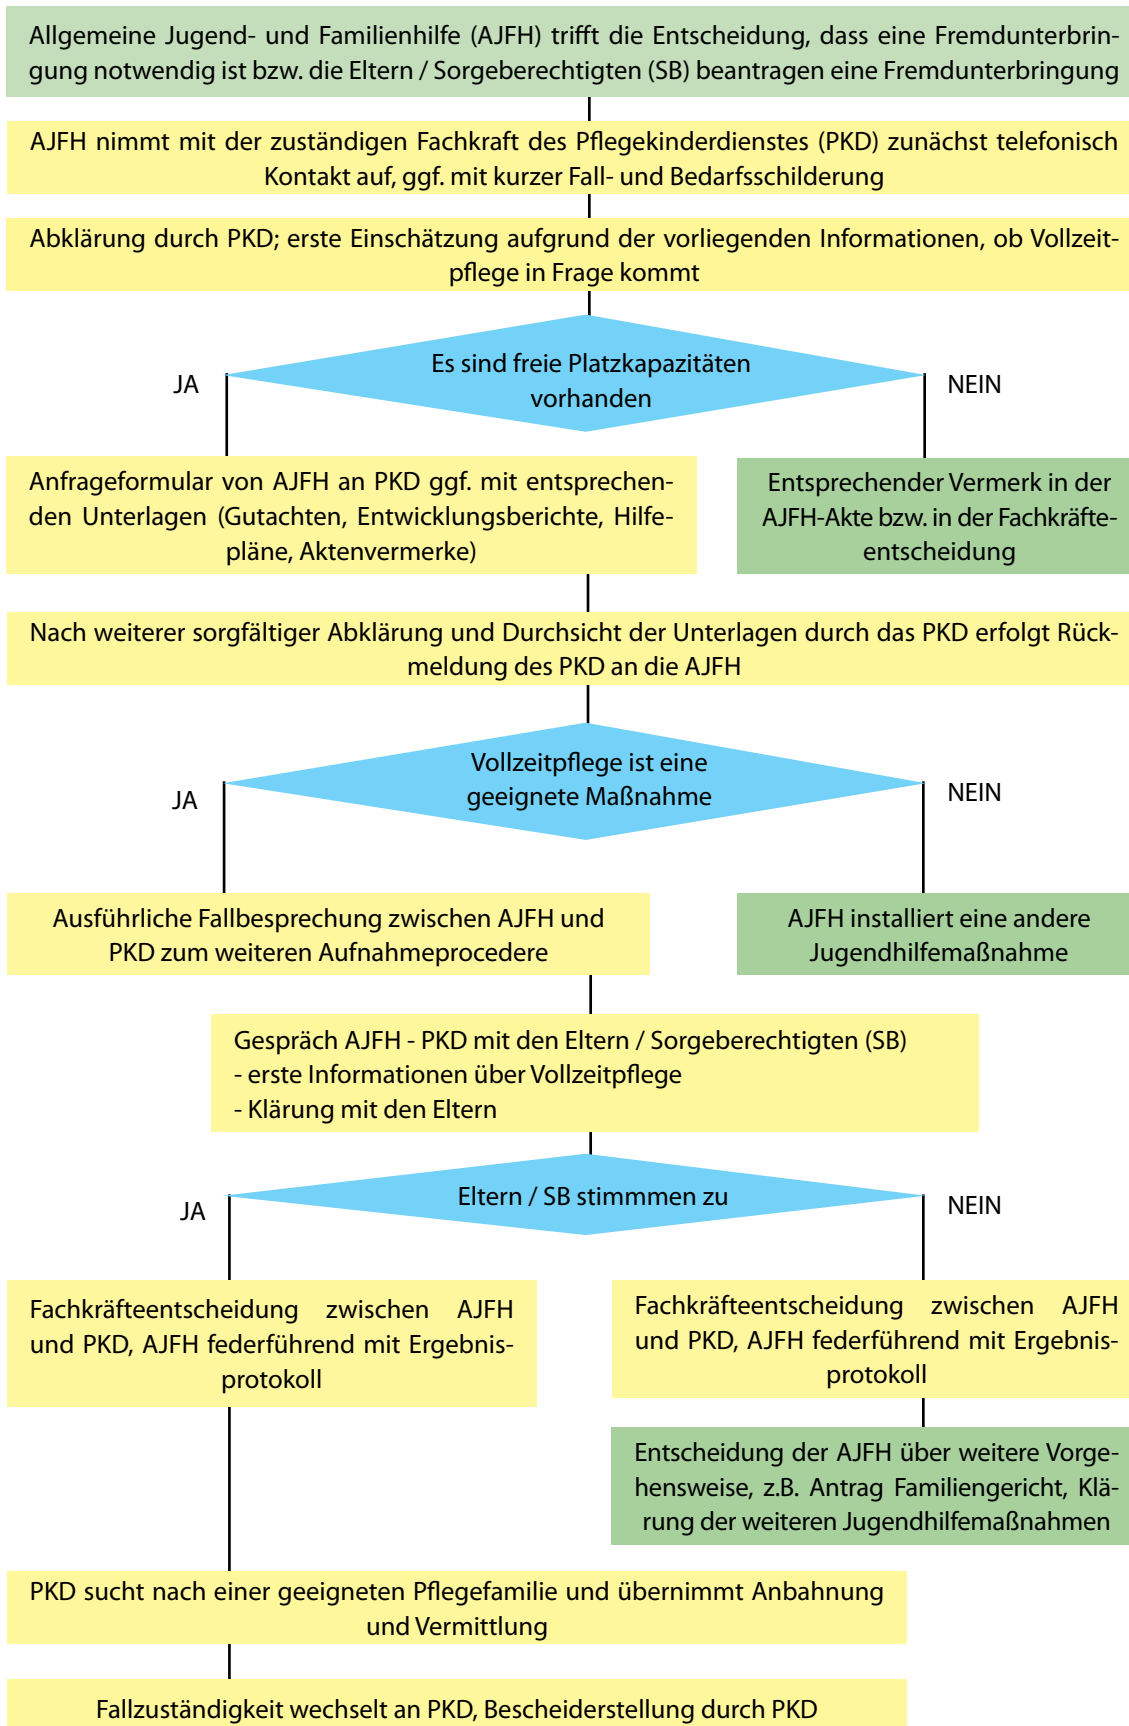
Allgemeine Jugend- und Familienhilfe (AJFH) trifft die Entscheidung, dass eine Fremdunterbringung notwendig ist bzw. die Eltern / Sorgeberechtigten (SB) beantragen eine Fremdunterbringung

AJFH nimmt mit der zuständigen Fachkraft des Pflegekinderdienstes (PKD) zunächst telefonisch Kontakt auf, ggf. mit kurzer Fall- und Bedarfsschilderung

Abklärung durch PKD; erste Einschätzung aufgrund der vorliegenden Informationen, ob Vollzeitpflege in Frage kommt

Es sind freie Platzkapazitäten vorhanden

JA

NEIN

Anfrageformular von AJFH an PKD ggf. mit entsprechenden Unterlagen (Gutachten, Entwicklungsberichte, Hilfepläne, Aktenvermerke)

Entsprechender Vermerk in der AJFH-Akte bzw. in der Fachkräfteentscheidung

Nach weiterer sorgfältiger Abklärung und Durchsicht der Unterlagen durch das PKD erfolgt Rückmeldung des PKD an die AJFH

Vollzeitpflege ist eine geeignete Maßnahme

JA

NEIN

Ausführliche Fallbesprechung zwischen AJFH und PKD zum weiteren Aufnahmeprocedere

AJFH installiert eine andere Jugendhilfemaßnahme

Gespräch AJFH - PKD mit den Eltern / Sorgeberechtigten (SB)
- erste Informationen über Vollzeitpflege
- Klärung mit den Eltern

Eltern / SB stimmmen zu

JA

NEIN

Fachkräfteentscheidung zwischen AJFH und PKD, AJFH federführend mit Ergebnisprotokoll

Fachkräfteentscheidung zwischen AJFH und PKD, AJFH federführend mit Ergebnisprotokoll

Entscheidung der AJFH über weitere Vorgehensweise, z.B. Antrag Familiengericht, Klärung der weiteren Jugendhilfemaßnahmen

PKD sucht nach einer geeigneten Pflegefamilie und übernimmt Anbahnung und Vermittlung

Fallzuständigkeit wechselt an PKD, Bescheiderstellung durch PKD